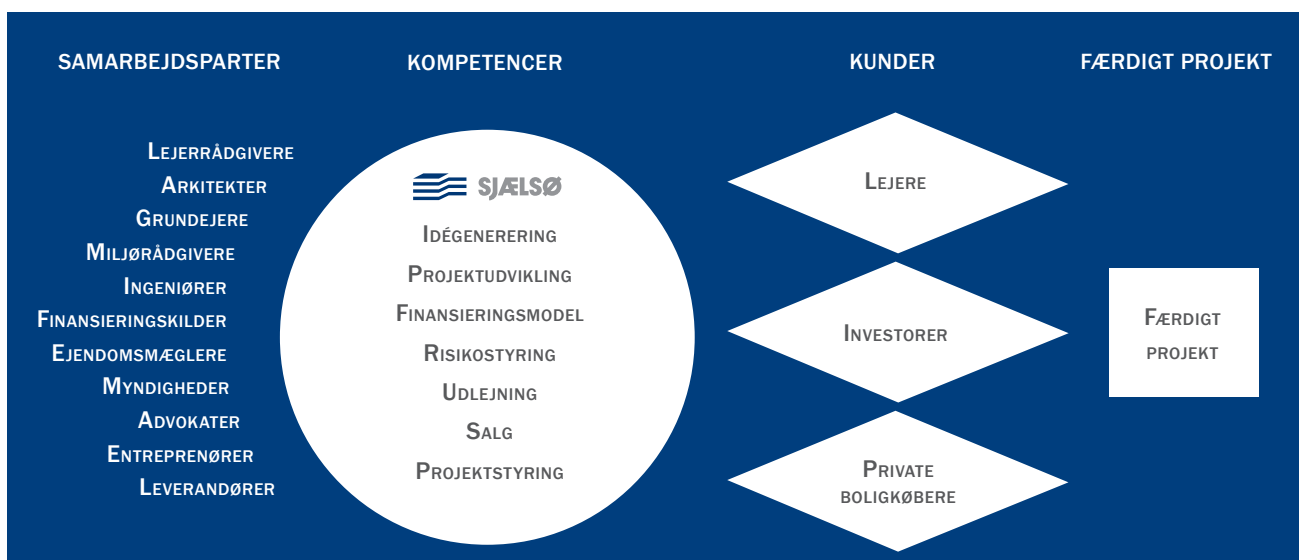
SAMARBEJDSPARTER

KOMPETENCER

KUNDER

FÆRDIGT PROJEKT

Lejerrådgivere
Arkitekter
Grundejere
Miljørådgivere
Ingeniører
Finansieringskilder
Ejendomsmæglere
Myndigheder
Advokater
Entreprenører
Leverandører

SJÆLSØ
Idégenerering
Projektudvikling
Finansieringsmodel
Risikostyring
Udlejning
Salg
Projektstyring

Lejere

Investorer

Private boligkøbere

Færdigt projekt